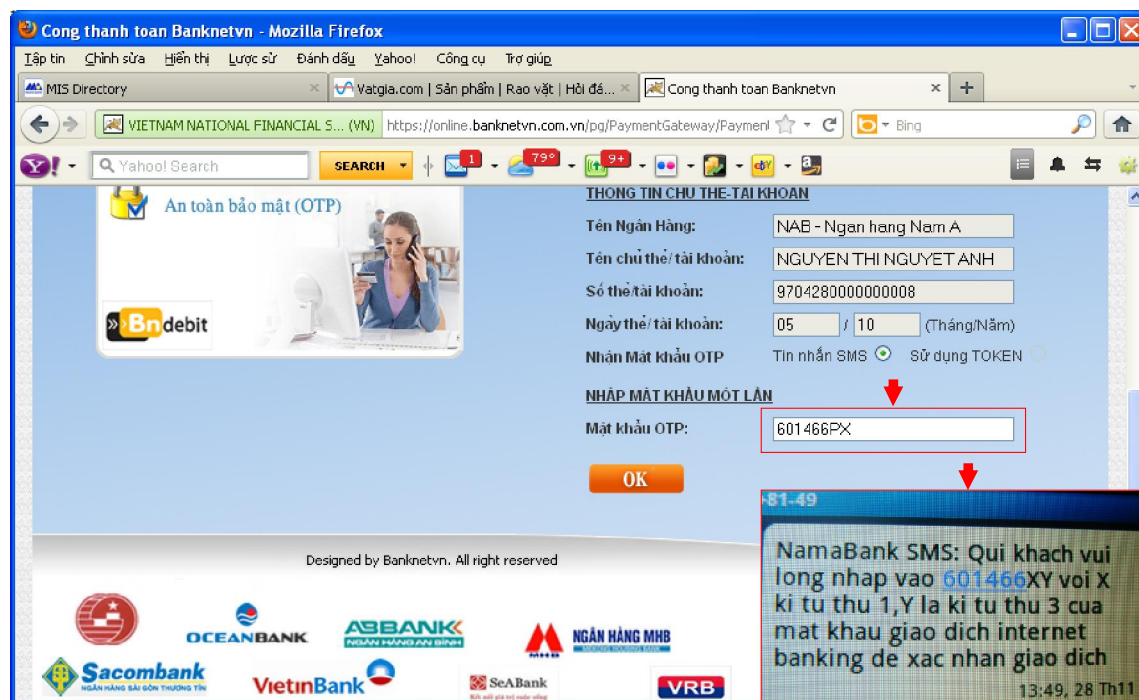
Cong thanh toan Banknetvn - Mozilla Firefox

Tập tin Chỉnh sửa Hiển thị Lược sử Đánh dấu Yahoo! Công cụ Trợ giúp

MIS Directory × Vatgia.com | Sản phẩm | Rao vặt | Hỏi đá... × Cong thanh toan Banknetvn × +

VIETNAM NATIONAL FINANCIAL S... (VN) https://online.banknetvn.com.vn/pg/PaymentGateway/Payment Bing

Yahoo! Search SEARCH 1 79° 9+

An toàn bảo mật (OTP)

Bn debit

THONG TIN CHU THE-TAI KHOAN

| Tên Ngân Hàng: | NAB - Ngan hang Nam A |
|---|---|
| Tên chủ thẻ/ tài khoản: | NGUYEN THI NGUYET ANH |
| Số thẻ/tài khoản: | 9704280000000008 |
| Ngày thẻ/ tài khoản: | 05 / 10 (Tháng/Năm) |
| Nhận Mật khẩu OTP | Tin nhắn SMS Sử dụng TOKEN |

NHẬP MẬT KHẨU MỘT LẦN

Mật khẩu OTP: 601466PX

OK

Designed by Banknetvn. All right reserved

OCEANBANK ABBANK NGÂN HÀNG AN BÌNH NGÂN HÀNG MHB Sacombank NGÂN HÀNG SÀI GÒN THƯƠNG TÍN VietinBank SeABank VRB

-81-49

NamaBank SMS: Qui khach vui long nhap vao 601466XY voi X ki tu thu 1,Y la ki tu thu 3 cua mat khau giao dich internet banking de xac nhan giao dich

13:49, 28 Th11